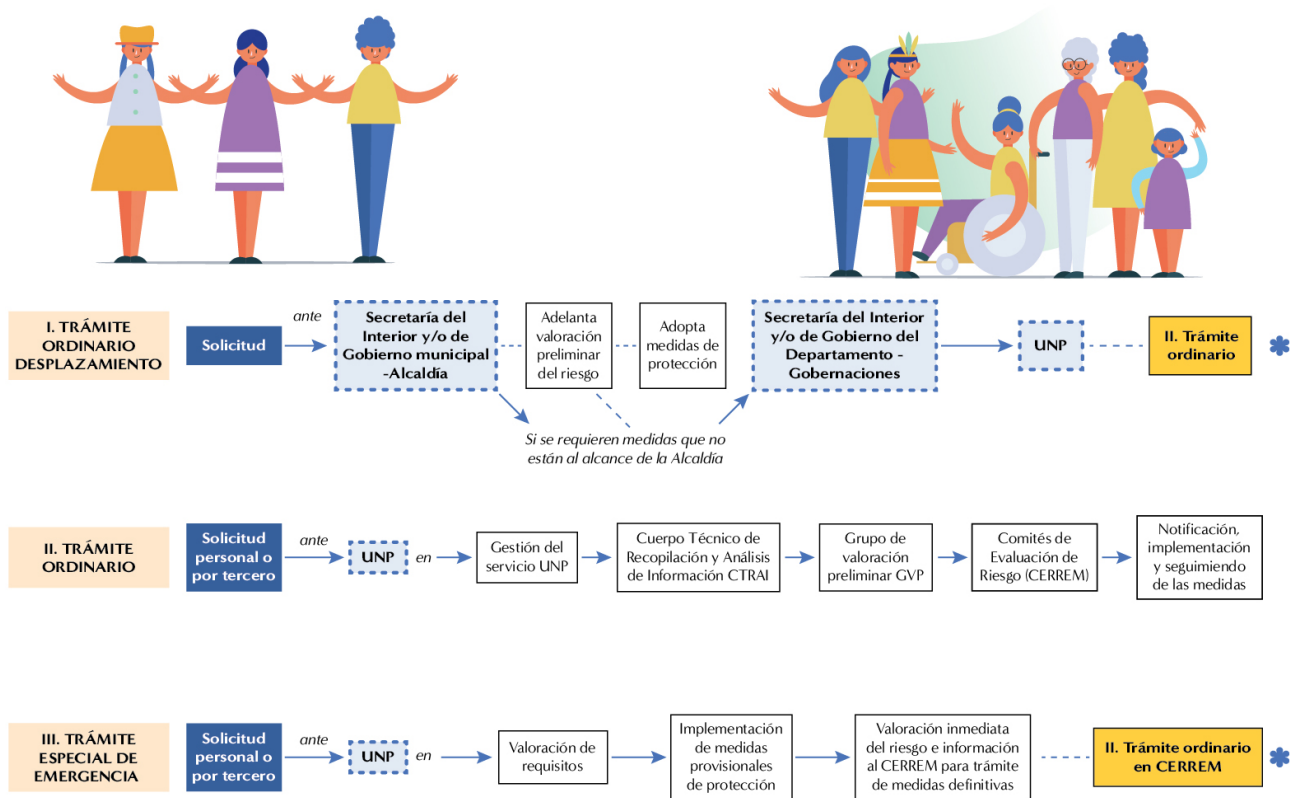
I. TRÁMITE ORDINARIO DESPLAZAMIENTO

Solicitud

ante

Secretaría del Interior y/o de Gobierno municipal -Alcaldía

Adelanta valoración preliminar del riesgo

Adopta medidas de protección

Secretaría del Interior y/o de Gobierno del Departamento - Gobernaciones

UNP

II. Trámite ordinario

Si se requieren medidas que no están al alcance de la Alcaldía

II. TRÁMITE ORDINARIO

Solicitud personal o por tercero

ante

UNP

en

Gestión del servicio UNP

Cuerpo Técnico de Recopilación y Análisis de Información CTRAI

Grupo de valoración preliminar GVP

Comités de Evaluación de Riesgo (CERREM)

Notificación, implementación y seguimiendo de las medidas

III. TRÁMITE ESPECIAL DE EMERGENCIA

Solicitud personal o por tercero

ante

UNP

en

Valoración de requisitos

Implementación de medidas provisionales de protección

Valoración inmediata del riesgo e información al CERREM para trámite de medidas definitivas

II. Trámite ordinario en CERREM